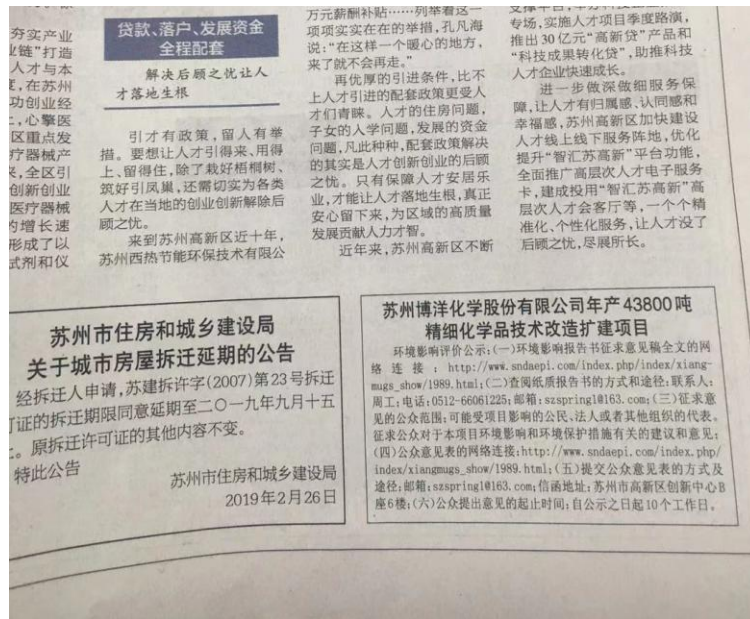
夯实产业
业链"打造
人才与本
功创业经
,心擎医
区重点发
疗器械产
,全区引
创新创业
医疗器械
约增长速
形成了以
式剂和仪

贷款、落户、发展资金
全程配套

解决后顾之忧让人才落地生根

引才有政策,留人有举措。要想让人才引得来、用得上、留得住,除了栽好梧桐树、筑好引凤巢,还需切实为各类人才在当地的创业创新解除后顾之忧。

来到苏州高新区近十年,苏州西热节能环保技术有限公

万元薪酬补贴……列举着这一项项实实在在的举措,孔凡海说:"在这样一个暖心的地方,来了就不会再走。"

再优厚的引进条件,比不上人才引进的配套政策更受人才们青睐。人才的住房问题,子女的人学问题,发展的资金问题,凡此种种,配套政策解决的其实是人才创新创业的后顾之忧。只有保障人才安居乐业,才能让人才落地生根,真正安心留下来,为区域的高质量发展贡献人力才智。

近年来,苏州高新区不断

专场,实施人才项目季度路演,推出30亿元"高新贷"产品和"科技成果转化贷",助推科技人才企业快速成长。

进一步做深做细服务保障,让人才有归属感、认同感和幸福感,苏州高新区加快建设人才线上线下服务阵地,优化提升"智汇苏高新"平台功能,全面推广高层次人才电子服务卡,建成投用"智汇苏高新"高层次人才会客厅等,一个个精准化、个性化服务,让人才没了后顾之忧,尽展所长。

苏州市住房和城乡建设局
关于城市房屋拆迁延期的公告

经拆迁人申请,苏建拆许字(2007)第23号拆迁许可证的拆迁期限同意延期至二〇一九年九月十五日。原拆迁许可证的其他内容不变。

特此公告

苏州市住房和城乡建设局
2019年2月26日

苏州博洋化学股份有限公司年产43800吨
精细化学品技术改造扩建项目

环境影响评价公示:(一)环境影响报告书征求意见稿全文的网络连接:http://www.sndaepi.com/index.php/index/xiangmugs_show/1989.html;(二)查阅纸质报告书的方式和途径:联系人:周工;电话:0512-66061225;邮箱:szspring1@163.com;(三)征求意见的公众范围:可能受项目影响的公民、法人或者其他组织的代表。征求公众对于本项目环境影响和环境保护措施有关的建议和意见;(四)公众意见表的网络连接:http://www.sndaepi.com/index.php/index/xiangmugs_show/1989.html;(五)提交公众意见表的方式及途径:邮箱:szspring1@163.com;信函地址:苏州市高新区创新中心B座6楼;(六)公众提出意见的起止时间:自公示之日起10个工作日。